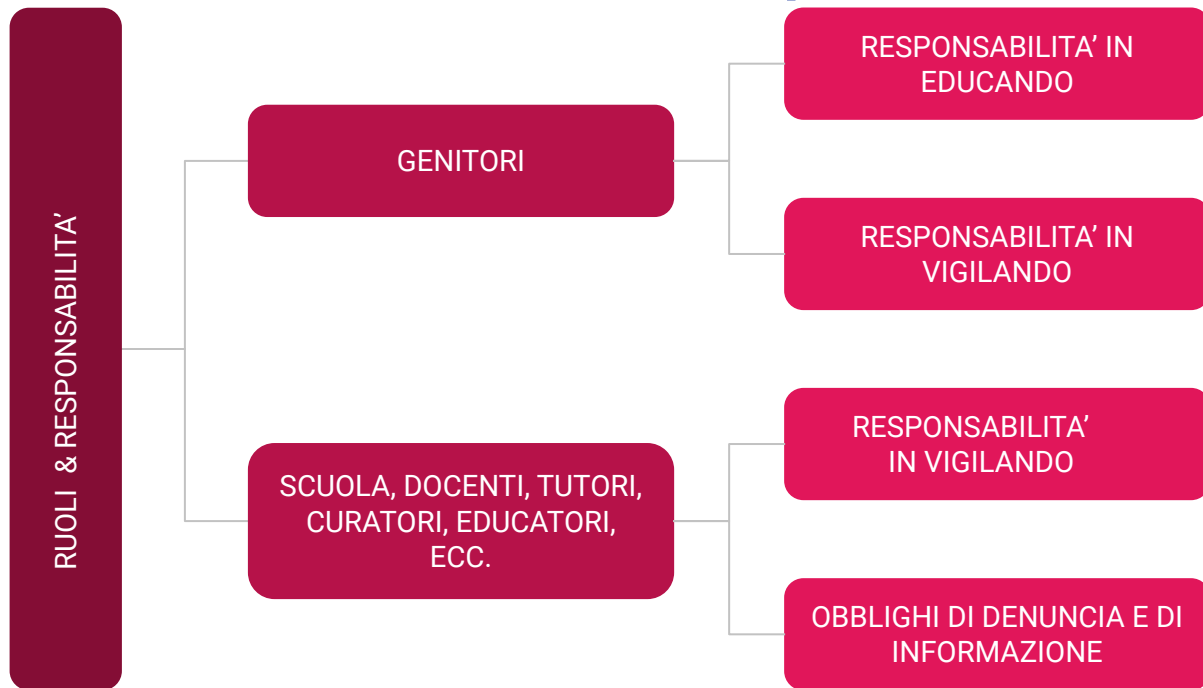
RUOLI & RESPONSABILITA’

GENITORI

RESPONSABILITA’ IN EDUCANDO

RESPONSABILITA’ IN VIGILANDO

SCUOLA, DOCENTI, TUTORI, CURATORI, EDUCATORI, ECC.

RESPONSABILITA’ IN VIGILANDO

OBBLIGHI DI DENUNCIA E DI INFORMAZIONE